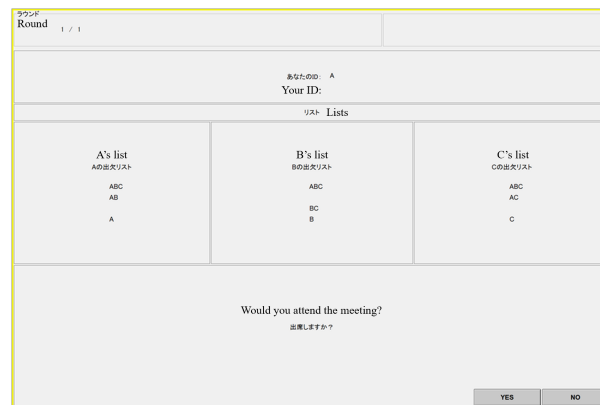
ラウンド
Round 1 / 1

あなたのID: A
Your ID:

リスト Lists

A's list
Aの出欠リスト
ABC
AB

A

B's list
Bの出欠リスト
ABC

BC
B

C's list
Cの出欠リスト
ABC
AC

C

Would you attend the meeting?
出席しますか？

YES
NO